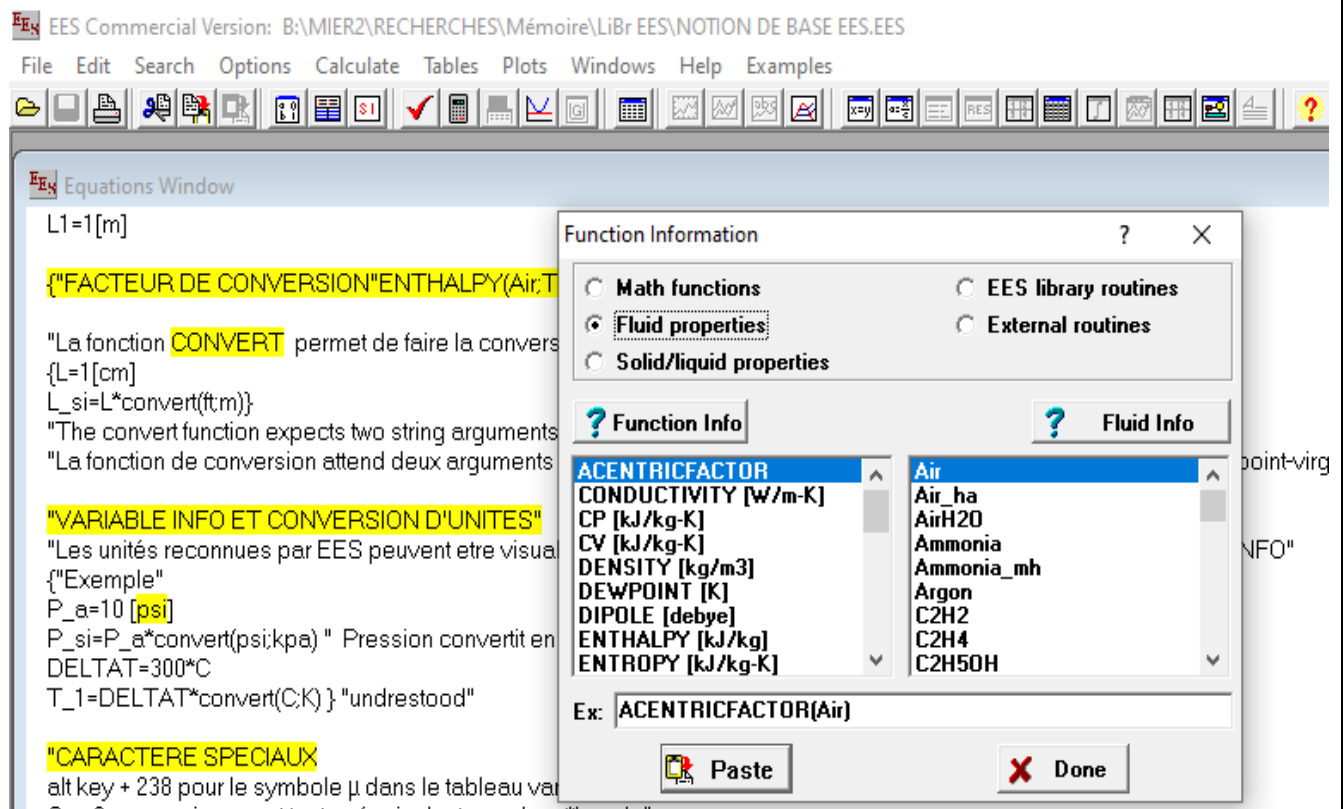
EES Commercial Version: B:\MIER2\RECHERCHES\Mémoire\LiBr EES\NOTION DE BASE EES.EES

File Edit Search Options Calculate Tables Plots Windows Help Examples

Equations Window

L1=1[m]

{"FACTEUR DE CONVERSION"ENTHALPY(Air;T

"La fonction CONVERT permet de faire la convers
{L=1[cm]
L_si=L*convert(ft;m)}
"The convert function expects two string arguments
"La fonction de conversion attend deux arguments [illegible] point-virg

"VARIABLE INFO ET CONVERSION D'UNITES"
"Les unités reconnues par EES peuvent etre visual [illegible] NFO"
{"Exemple"
P_a=10 [psi]
P_si=P_a*convert(psi;kpa) " Pression convertit en
DELTAT=300*C
T_1=DELTAT*convert(C;K) } "undrestood"

"CARACTERE SPECIAUX
alt key + 238 pour le symbole µ dans le tableau var

Function Information ? X

Math functions
Fluid properties
Solid/liquid properties
EES library routines
External routines

Function Info
Fluid Info

ACENTRICFACTOR
CONDUCTIVITY [W/m-K]
CP [kJ/kg-K]
CV [kJ/kg-K]
DENSITY [kg/m3]
DEWPOINT [K]
DIPOLE [debye]
ENTHALPY [kJ/kg]
ENTROPY [kJ/kg-K]

Air
Air_ha
AirH2O
Ammonia
Ammonia_mh
Argon
C2H2
C2H4
C2H5OH

Ex: ACENTRICFACTOR(Air)

Paste
Done